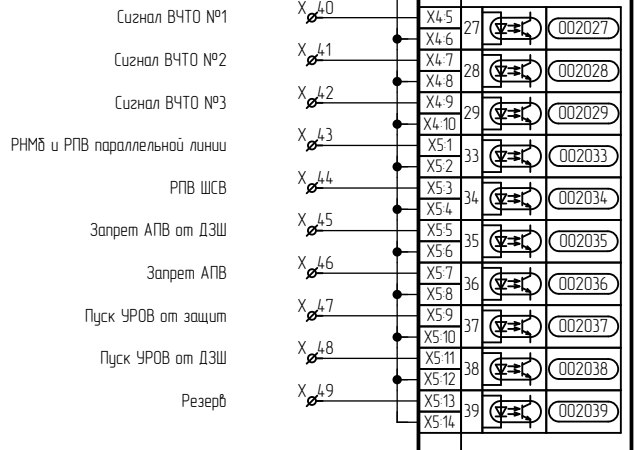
Сигнал ВЧТО №1
X 40
X4:5
X4:6
27
002027

Сигнал ВЧТО №2
X 41
X4:7
X4:8
28
002028

Сигнал ВЧТО №3
X 42
X4:9
X4:10
29
002029

РНМб и РПВ параллельной линии
X 43
X5:1
X5:2
33
002033

РПВ ШСВ
X 44
X5:3
X5:4
34
002034

Запрет АПВ от ДЗШ
X 45
X5:5
X5:6
35
002035

Запрет АПВ
X 46
X5:7
X5:8
36
002036

Пуск УРОВ от защит
X 47
X5:9
X5:10
37
002037

Пуск УРОВ от ДЗШ
X 48
X5:11
X5:12
38
002038

Резерв
X 49
X5:13
X5:14
39
002039